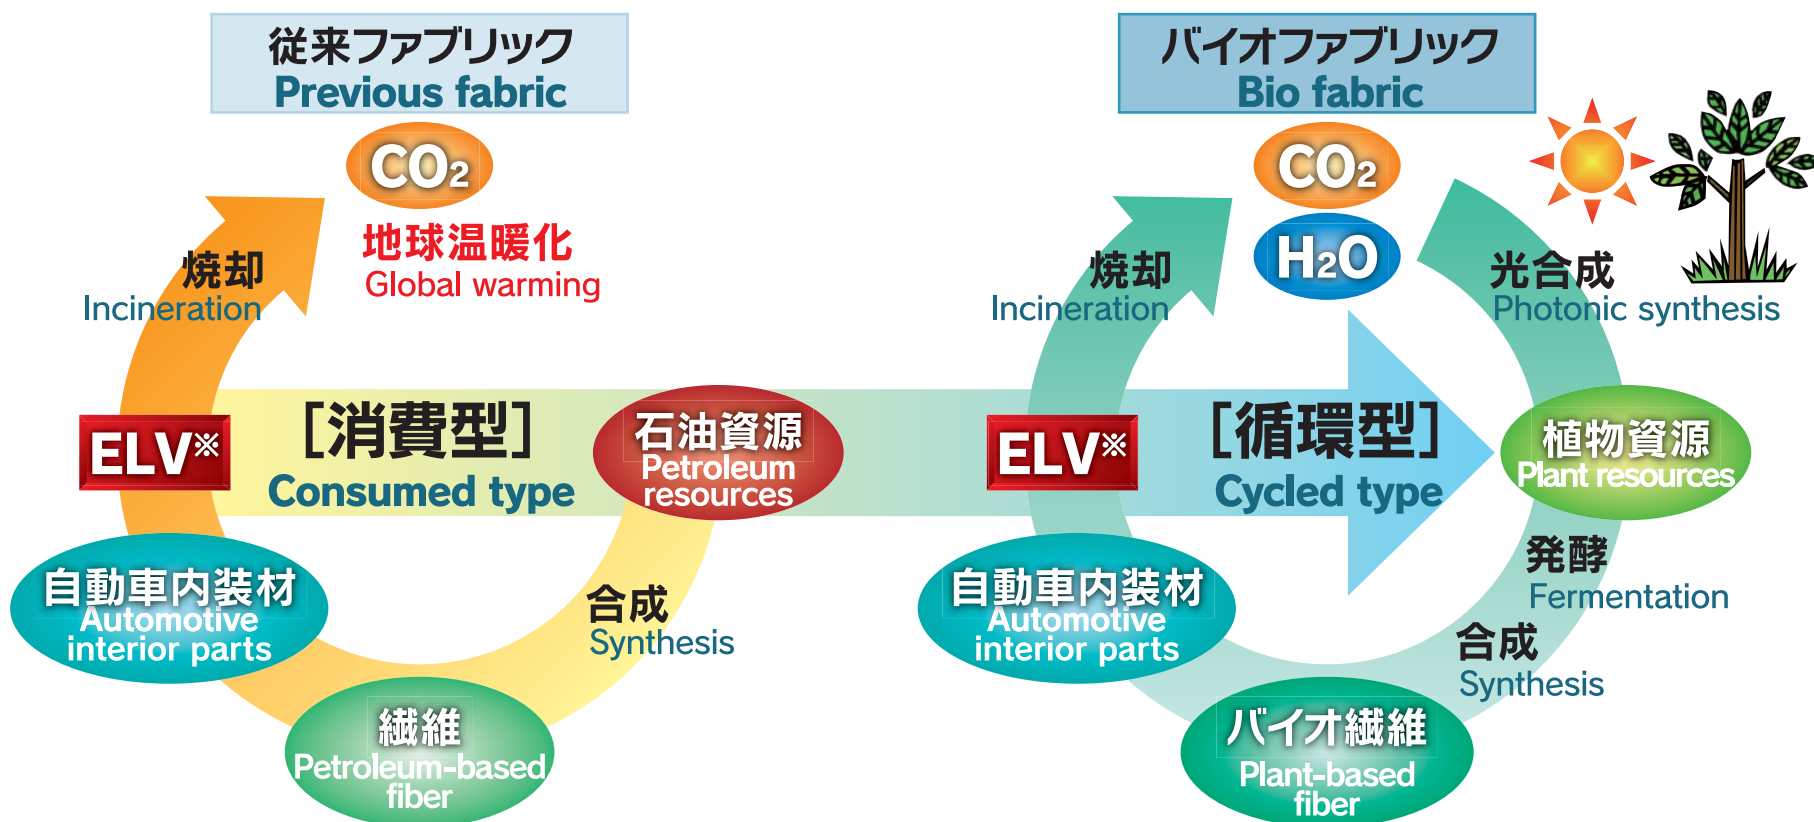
従来ファブリック
Previous fabric

$CO_2$

地球温暖化
Global warming

焼却
Incineration

ELV※

［消費型］
Consumed type

石油資源
Petroleum resources

自動車内装材
Automotive interior parts

合成
Synthesis

繊維
Petroleum-based fiber

バイオファブリック
Bio fabric

$CO_2$

$H_2O$

焼却
Incineration

光合成
Photonic synthesis

ELV※

［循環型］
Cycled type

植物資源
Plant resources

発酵
Fermentation

自動車内装材
Automotive interior parts

合成
Synthesis

バイオ繊維
Plant-based fiber